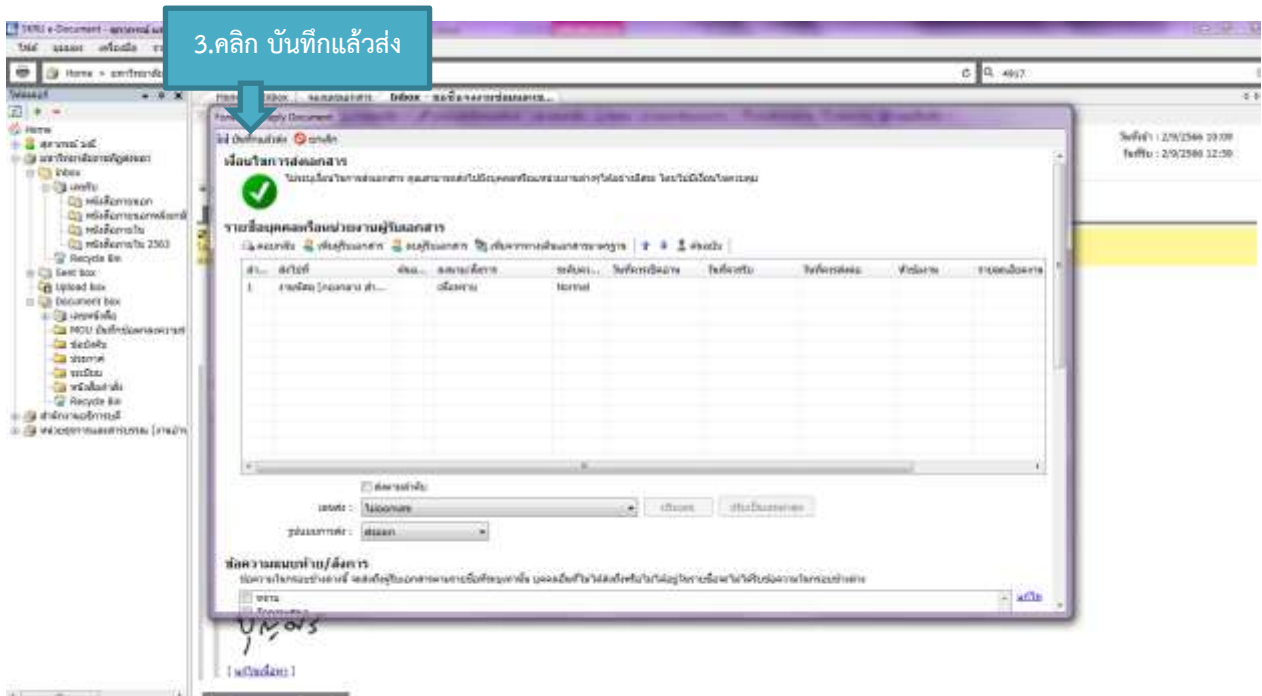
3.คลิก บันทึกแล้วส่ง

Home

Inbox

Sent box

Upload box

Document box

Recycle Bin

Normal

วันที่ : 2/9/2566 10:09

วันที่ : 2/9/2566 12:50

เงื่อนไขการส่งเอกสาร

รายชื่อบุคคลหรือหน่วยงานผู้รับเอกสาร

ข้อความแนบท้าย/สั่งการ

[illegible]